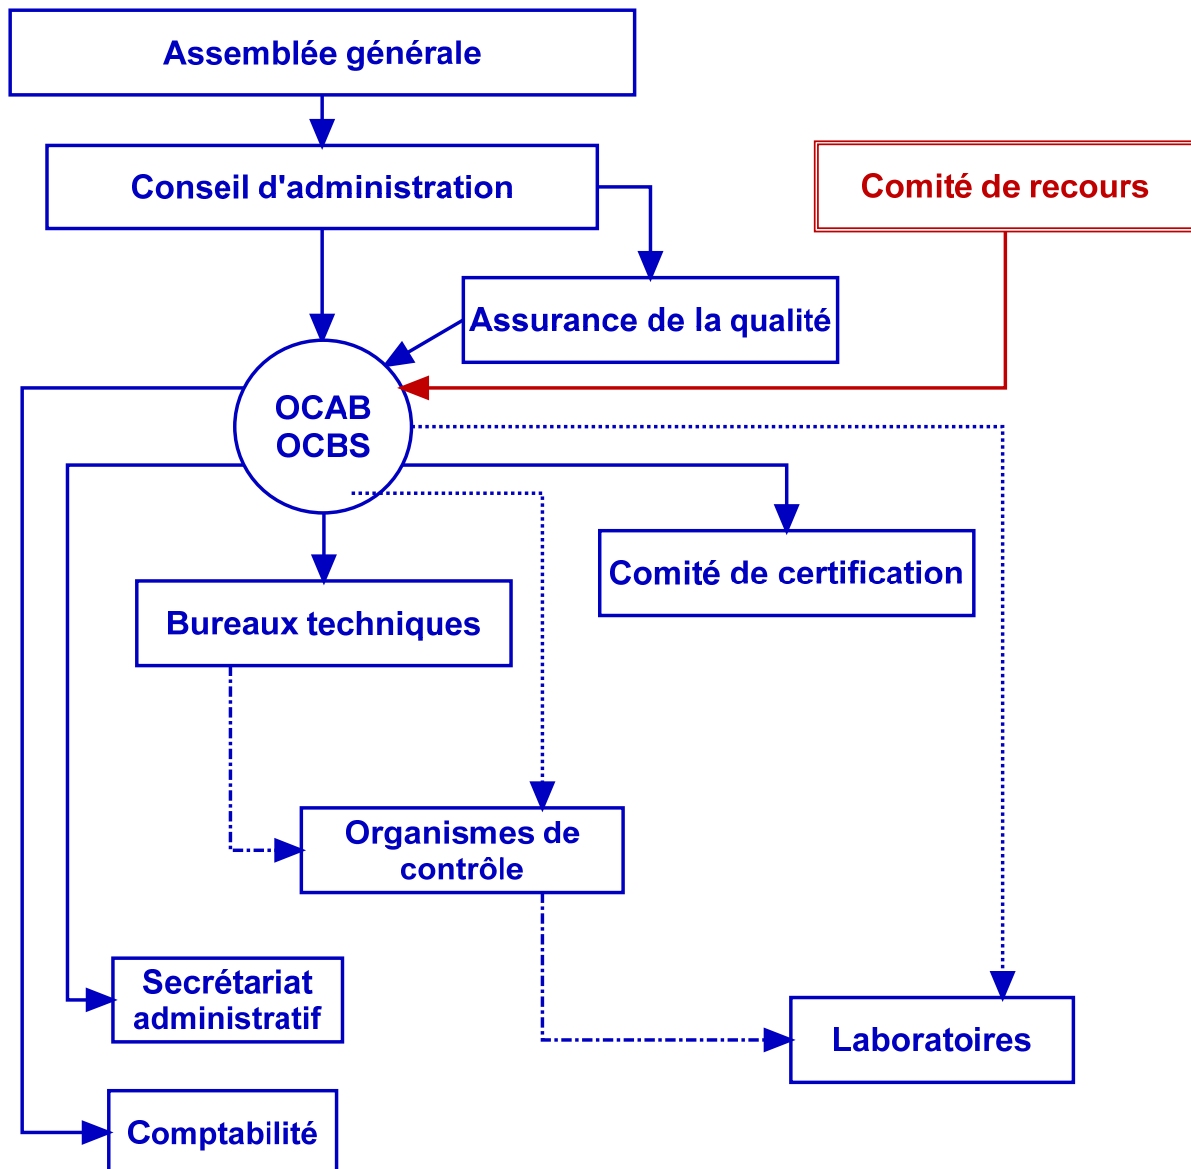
Assemblée générale

Conseil d'administration

Comité de recours

Assurance de la qualité

OCAB
OCBS

Comité de certification

Bureaux techniques

Organismes de contrôle

Secrétariat administratif

Laboratoires

Comptabilité